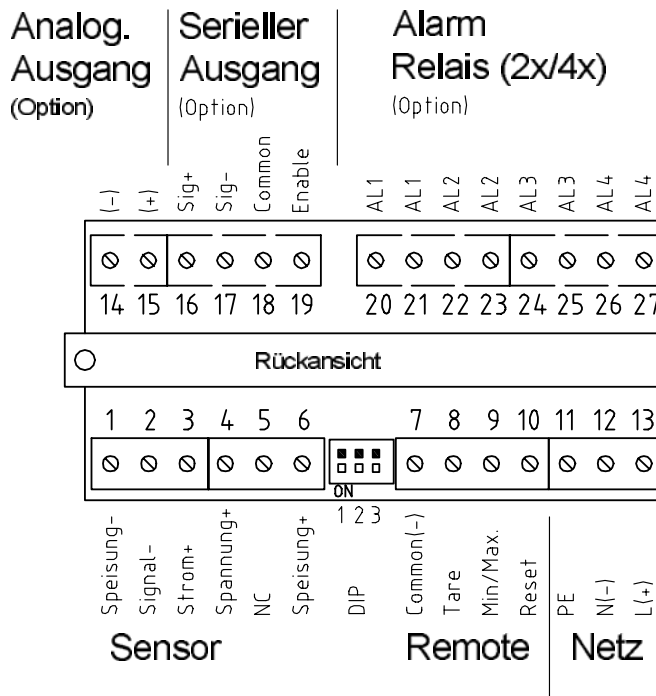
Analog. Ausgang (Option)

Serieller Ausgang (Option)

Alarm Relais (2x/4x) (Option)

(-) (+) Sig+ Sig- Common Enable

AL1 AL1 AL2 AL2 AL3 AL3 AL4 AL4

14 15 16 17 18 19

20 21 22 23 24 25 26 27

Rückansicht

1 2 3 4 5 6

7 8 9 10 11 12 13

ON

1 2 3

Speisung- Signal- Strom+ Spannung+ NC Speisung+

DIP

Common(-) Tare Min/Max. Reset

PE N(-) L(+)

Sensor

Remote

Netz